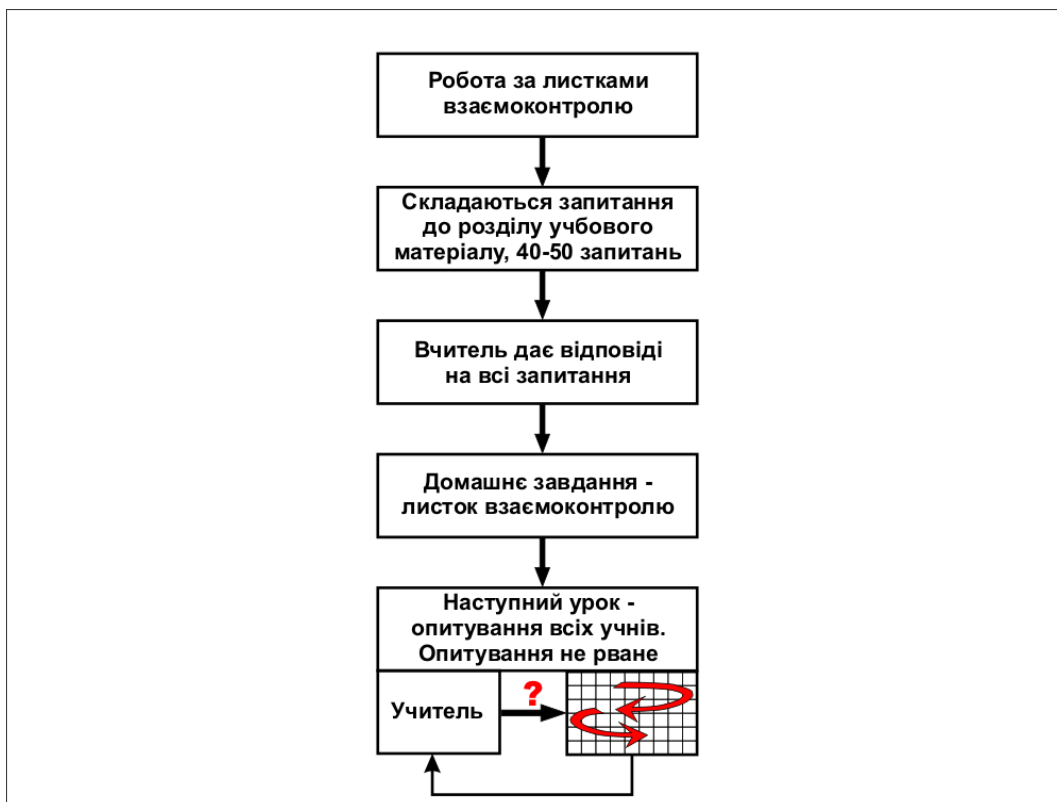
Робота за листками взаємоконтролю

Складаються запитання до розділу учбового матеріалу, 40-50 запитань

Вчитель дає відповіді на всі запитання

Домашнє завдання - листок взаємоконтролю

Наступний урок - опитування всіх учнів. Опитування не рване

Учитель

?